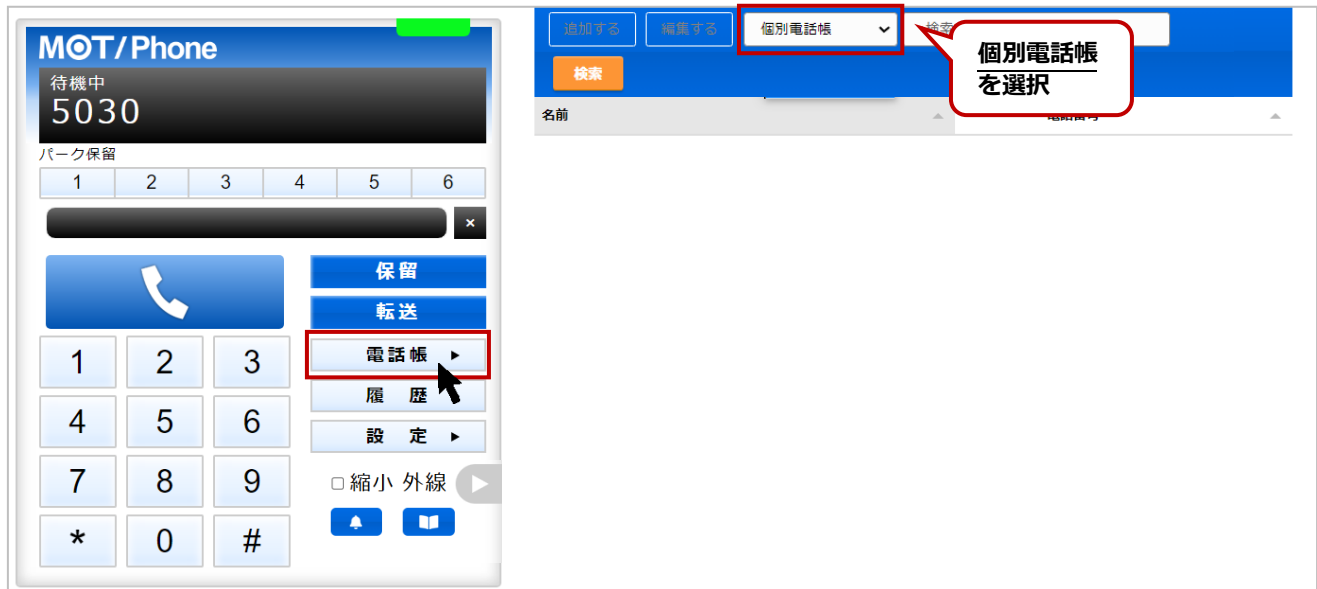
MOT/Phone
待機中
5030
パーク保留

| 1 | 2 | 3 | 4 | 5 | 6 |
|---|---|---|---|---|---|

×

保留
転送
電話帳 ▸
履 歴
設 定 ▸

| 1 | 2 | 3 |
|---|---|---|
| 4 | 5 | 6 |
| 7 | 8 | 9 |
| * | 0 | # |

□縮小 外線

追加する 編集する 個別電話帳 検索
検索
名前 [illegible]

個別電話帳
を選択